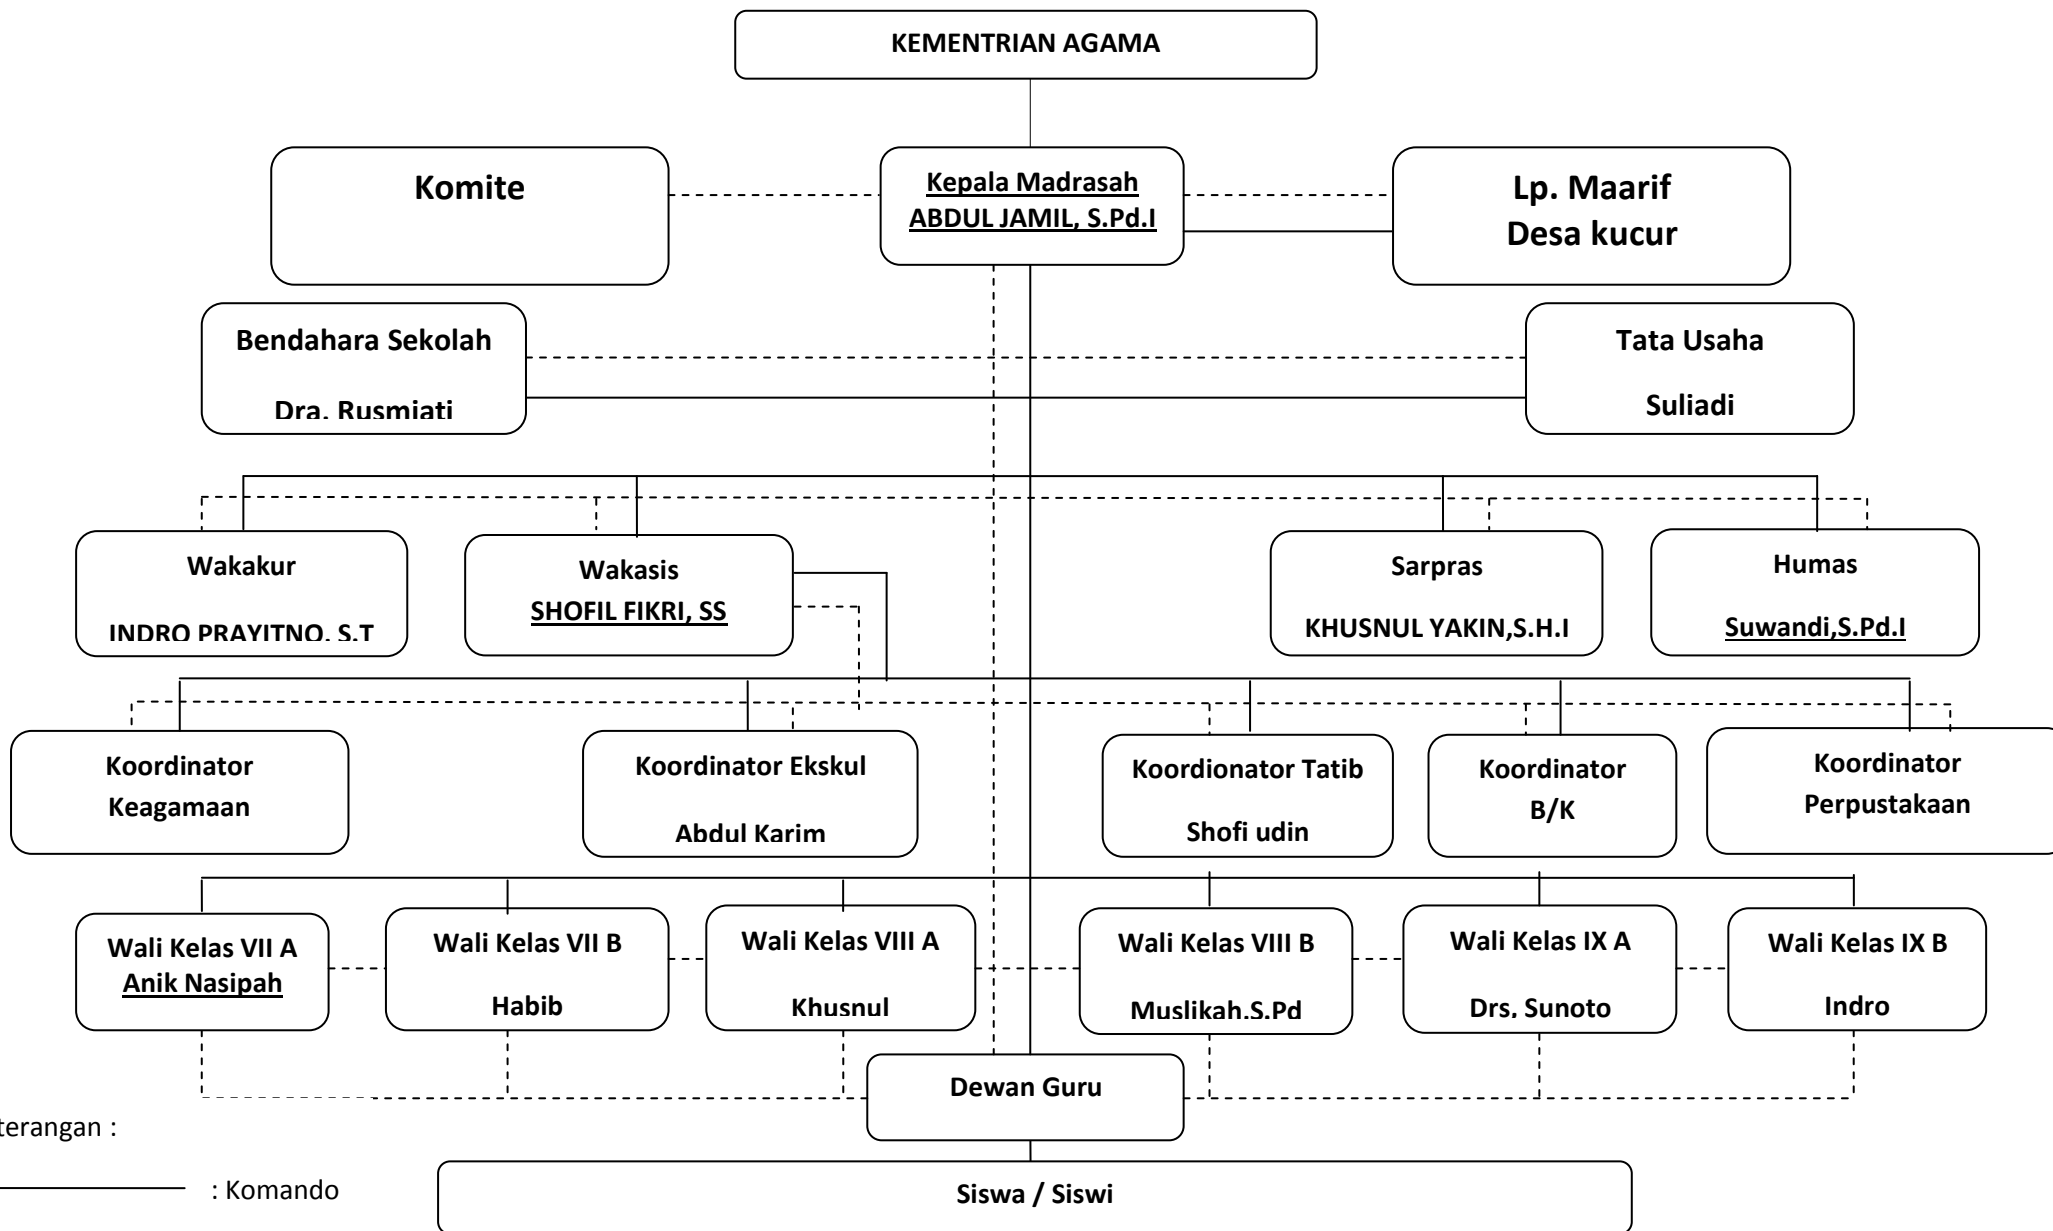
KEMENTRIAN AGAMA

Komite

Kepala Madrasah
ABDUL JAMIL, S.Pd.I

Lp. Maarif
Desa kucur

Bendahara Sekolah
Dra. Rusmiati

Tata Usaha
Suliadi

Wakakur
INDRO PRAYITNO, S.T

Wakasis
SHOFIL FIKRI, SS

Sarpras
KHUSNUL YAKIN,S.H.I

Humas
Suwandi,S.Pd.I

Koordinator
Keagamaan

Koordinator Ekskul
Abdul Karim

Koordionator Tatib
Shofi udin

Koordinator
B/K

Koordinator
Perpustakaan

Wali Kelas VII A
Anik Nasipah

Wali Kelas VII B
Habib

Wali Kelas VIII A
Khusnul

Wali Kelas VIII B
Muslikah.S.Pd

Wali Kelas IX A
Drs. Sunoto

Wali Kelas IX B
Indro

Dewan Guru

terangan :

: Komando

Siswa / Siswi